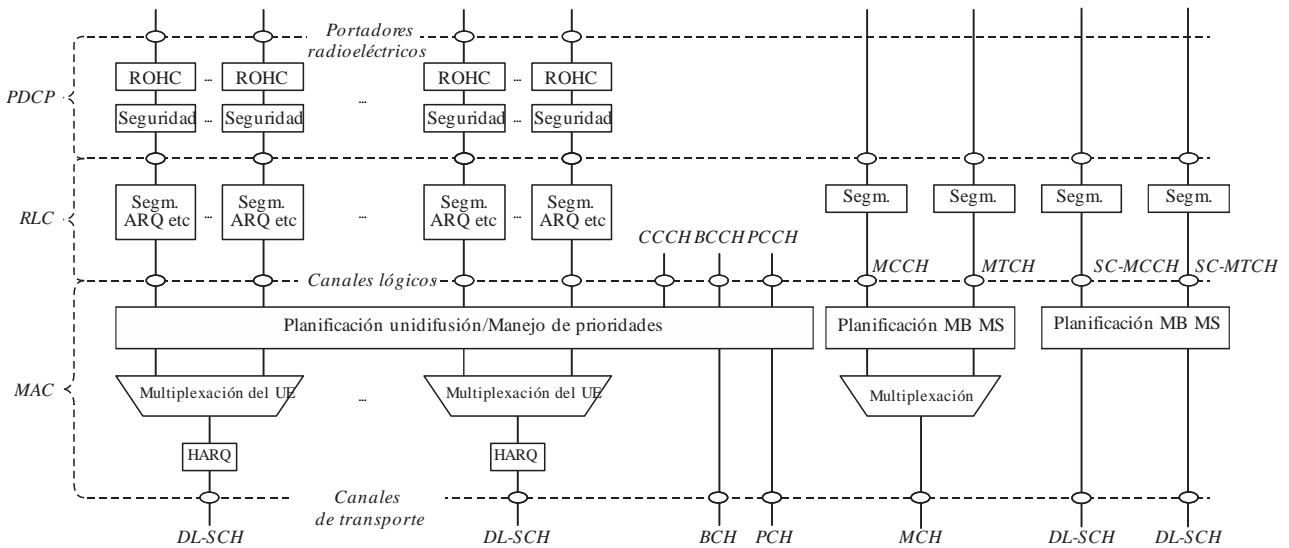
Portadores radioeléctricos

PDCP

ROHC ... ROHC ... ROHC ... ROHC

Seguridad ... Seguridad ... Seguridad ... Seguridad

RLC

Segm. ARQ etc ... Segm. ARQ etc ... Segm. ARQ etc ... Segm. ARQ etc

Segm. Segm. Segm. Segm.

CCCH BCCH PCCH

MCCH MTCH SC-MCCH SC-MTCH

Canales lógicos

MAC

Planificación unidifusión/Manejo de prioridades

Planificación MB MS

Planificación MB MS

Multiplexación del UE ... Multiplexación del UE

Multiplexación

HARQ HARQ

Canales de transporte

DL-SCH DL-SCH BCH PCH MCH DL-SCH DL-SCH